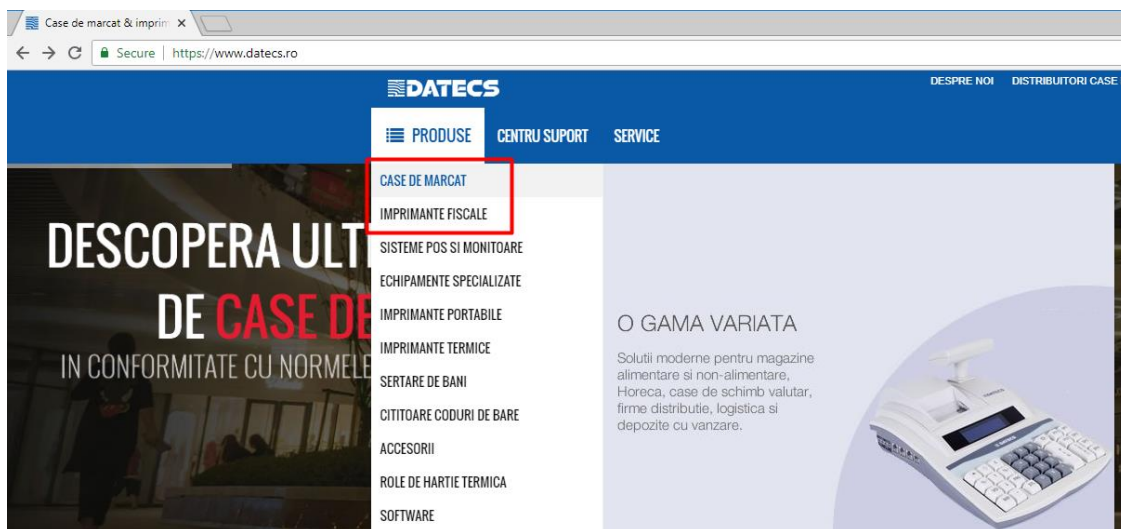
Case de marcat & imprin ×

Secure | https://www.datecs.ro

DATECS

DESPRE NOI DISTRIBUITORI CASE

PRODUSE CENTRU SUPORT SERVICE

CASE DE MARCAT
IMPRIMANTE FISCALE
SISTEME POS SI MONITOARE
ECHIPAMENTE SPECIALIZATE
IMPRIMANTE PORTABILE
IMPRIMANTE TERMICE
SERTARE DE BANI
CITITOARE CODURI DE BARE
ACCESORII
ROLE DE HARTIE TERMICA
SOFTWARE

DESCOPERA ULT
DE CASE DE
IN CONFORMITATE CU NORMELE

O GAMA VARIATA

Solutii moderne pentru magazine alimentare si non-alimentare, Horeca, case de schimb valutar, firme distributie, logistica si depozite cu vanzare.